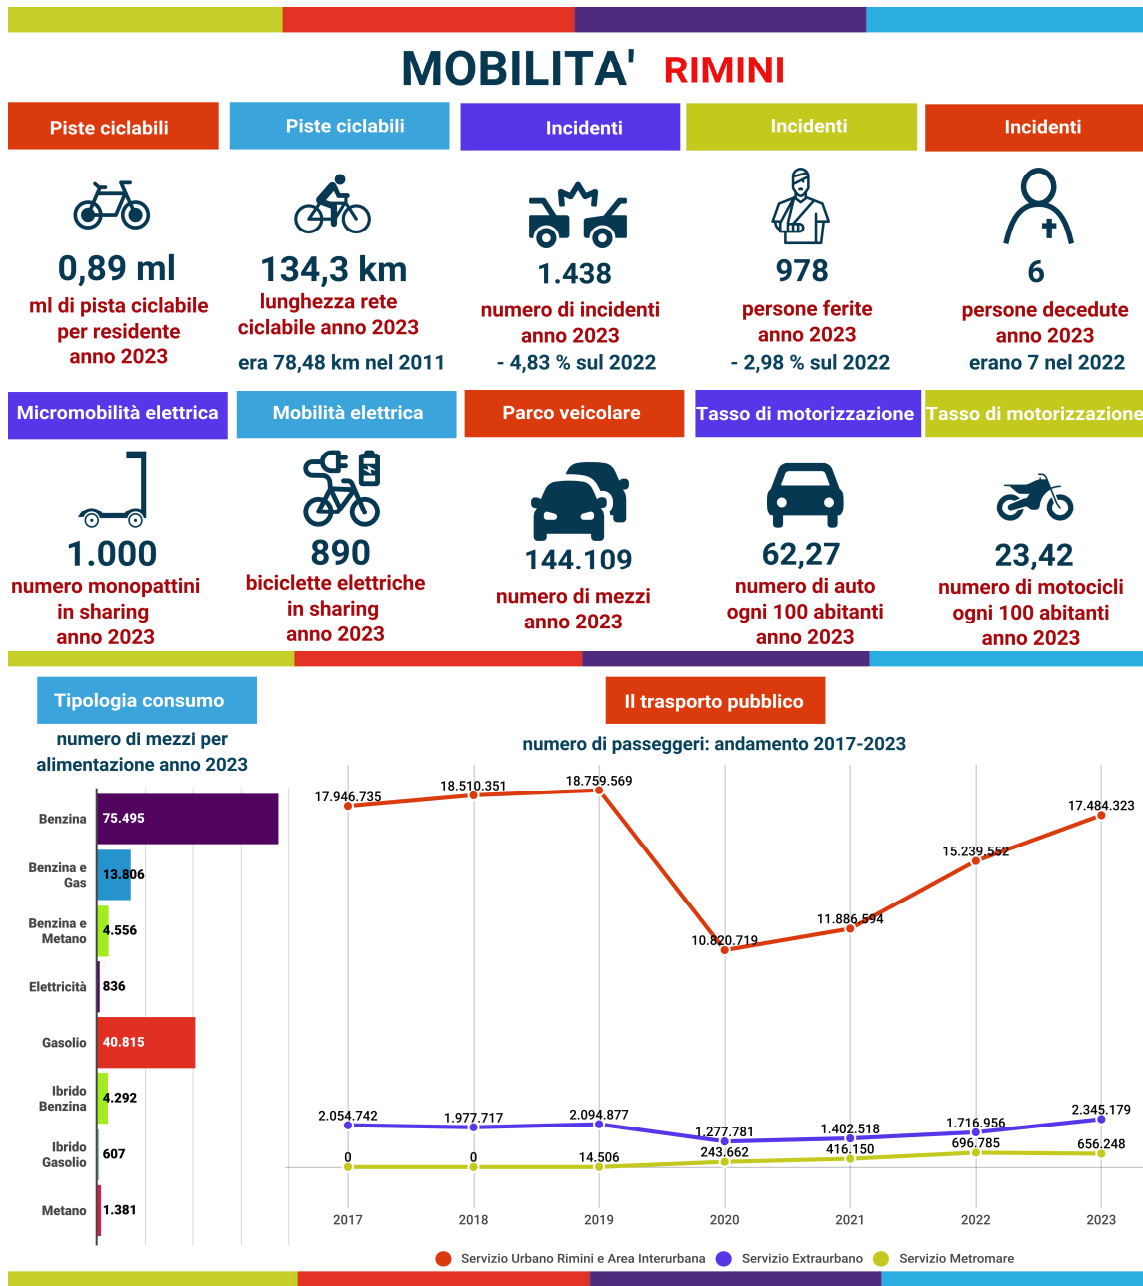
MOBILITA' RIMINI

Piste ciclabili

0,89 ml
ml di pista ciclabile per residente anno 2023

Piste ciclabili

134,3 km
lunghezza rete ciclabile anno 2023
era 78,48 km nel 2011

Incidenti

1.438
numero di incidenti anno 2023
- 4,83 % sul 2022

Incidenti

978
persone ferite anno 2023
- 2,98 % sul 2022

Incidenti

6
persone decedute anno 2023
erano 7 nel 2022

Micromobilità elettrica

1.000
numero monopattini in sharing anno 2023

Mobilità elettrica

890
biciclette elettriche in sharing anno 2023

Parco veicolare

144.109
numero di mezzi anno 2023

Tasso di motorizzazione

62,27
numero di auto ogni 100 abitanti anno 2023

Tasso di motorizzazione

23,42
numero di motocicli ogni 100 abitanti anno 2023

Tipologia consumo

numero di mezzi per alimentazione anno 2023

| | |
|---|---|
| Benzina | 75.495 |
| Benzina e Gas | 13.806 |
| Benzina e Metano | 4.556 |
| Elettricità | 836 |
| Gasolio | 40.815 |
| Ibrido Benzina | 4.292 |
| Ibrido Gasolio | 607 |
| Metano | 1.381 |

Il trasporto pubblico

numero di passeggeri: andamento 2017-2023

| | 2017 | 2018 | 2019 | 2020 | 2021 | 2022 | 2023 |
|---|---|---|---|---|---|---|---|
| Servizio Urbano Rimini e Area Interurbana | 17.946.735 | 18.510.351 | 18.759.569 | 10.820.719 | 11.886.594 | 15.239.552 | 17.484.323 |
| Servizio Extraurbano | 2.054.742 | 1.977.717 | 2.094.877 | 1.277.781 | 1.402.518 | 1.716.956 | 2.345.179 |
| Servizio Metromare | 0 | 0 | 14.506 | 243.662 | 416.150 | 696.785 | 656.248 |

Servizio Urbano Rimini e Area Interurbana Servizio Extraurbano Servizio Metromare